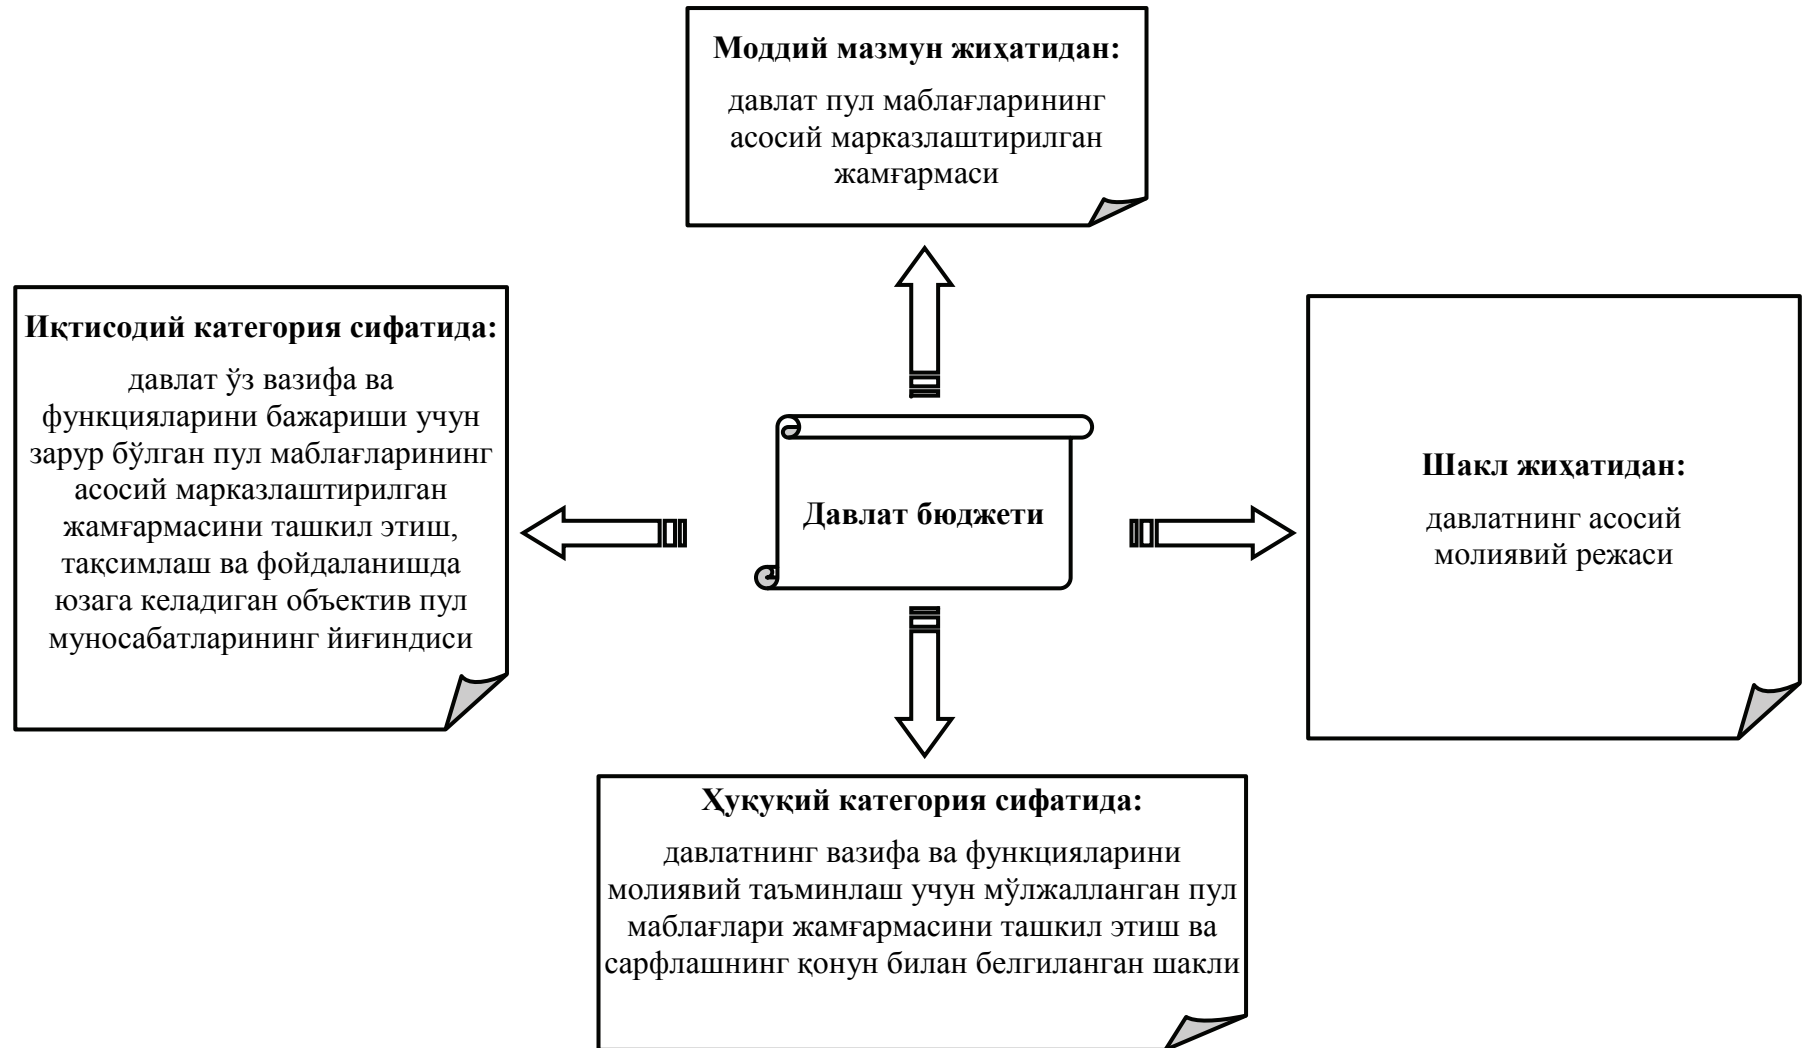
Моддий мазмун жиҳатидан:

давлат пул маблағларининг асосий марказлаштирилган жамғармаси

Иқтисодий категория сифатида:

давлат ўз вазифа ва функцияларини бажариши учун зарур бўлган пул маблағларининг асосий марказлаштирилган жамғармасини ташкил этиш, тақсимлаш ва фойдаланишда юзага келадиган объектив пул муносабатларининг йиғиндиси

Давлат бюджети

Шакл жиҳатидан:

давлатнинг асосий молиявий режаси

Ҳуқуқий категория сифатида:

давлатнинг вазифа ва функцияларини молиявий таъминлаш учун мўлжалланган пул маблағлари жамғармасини ташкил этиш ва сарфлашнинг қонун билан белгиланган шакли